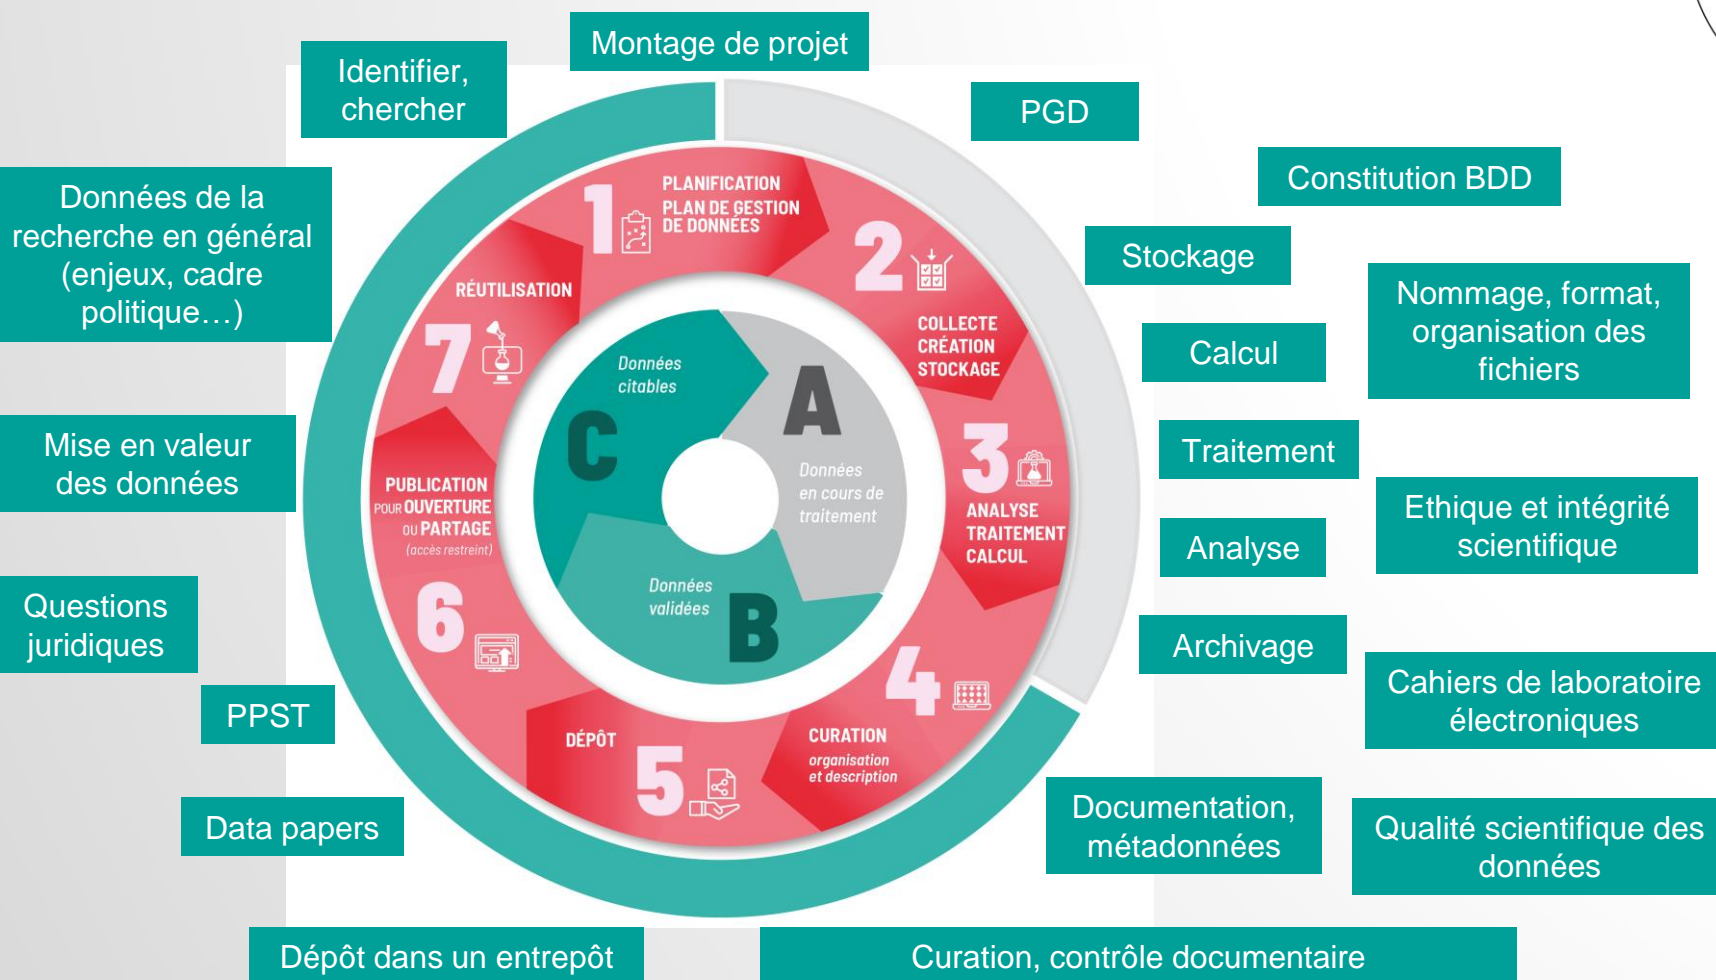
Montage de projet

Identifier, chercher

PGD

Constitution BDD

Données de la recherche en général (enjeux, cadre politique…)

Stockage

Nommage, format, organisation des fichiers

Calcul

Mise en valeur des données

Traitement

Ethique et intégrité scientifique

Analyse

Questions juridiques

Archivage

PPST

Cahiers de laboratoire électroniques

Data papers

Documentation, métadonnées

Qualité scientifique des données

Dépôt dans un entrepôt

Curation, contrôle documentaire

1 PLANIFICATION PLAN DE GESTION DE DONNÉES

2 COLLECTE CRÉATION STOCKAGE

3 ANALYSE TRAITEMENT CALCUL

4 CURATION organisation et description

5 DÉPÔT

6 PUBLICATION POUR OUVERTURE OU PARTAGE (accès restreint)

7 RÉUTILISATION

A Données en cours de traitement

B Données validées

C Données citables